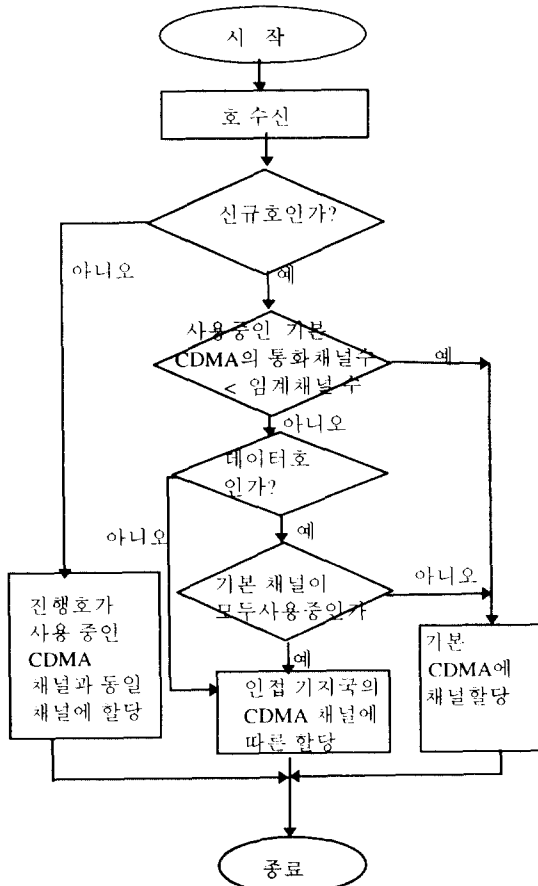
시 작

호 수신

신규호인가?

아니오

예

사용중인 기본 CDMA의 통화채널수 < 임계채널수

예

아니오

데이터호 인가?

아니오

예

기본 채널이 모두사용중인가

아니오

예

진행호가 사용 중인 CDMA 채널과 동일 채널에 할당

인접 기지국의 CDMA 채널에 따른 할당

기본 CDMA에 채널할당

종료